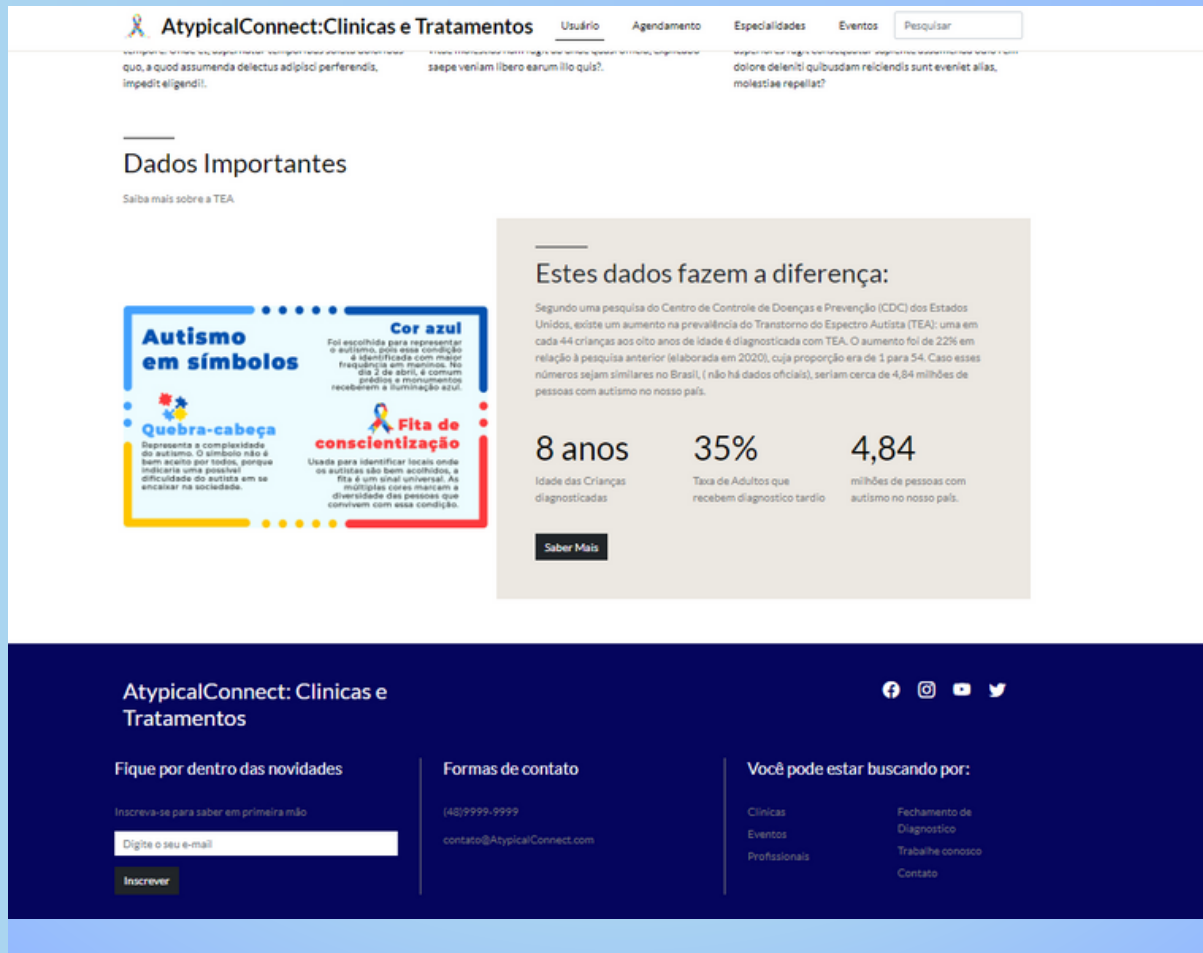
AtypicalConnect:Clinicas e Tratamentos

Usuário Agendamento Especialidades Eventos Pesquisar

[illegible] quo, a quod assumenda delectus adipisci perferendis, impedit eligendi!.

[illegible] saepe veniam libero earum illo quis?.

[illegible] dolore deleniti quibusdam reiciendis sunt eveniet alias, molestiae repellat?

Dados Importantes

Saiba mais sobre a TEA

Autismo em símbolos

Cor azul
Foi escolhida para representar o autismo, pois essa condição é identificada com maior frequência em meninos. No dia 2 de abril, é comum prédios e monumentos receberem a iluminação azul.

Quebra-cabeça
Representa a complexidade do autismo. O símbolo não é bem aceito por todos, porque indicaria uma possível dificuldade do autista em se encaixar na sociedade.

Fita de conscientização
Usada para identificar locais onde os autistas são bem acolhidos, a fita é um sinal universal. As múltiplas cores marcam a diversidade das pessoas que convivem com essa condição.

Estes dados fazem a diferença:

Segundo uma pesquisa do Centro de Controle de Doenças e Prevenção (CDC) dos Estados Unidos, existe um aumento na prevalência do Transtorno do Espectro Autista (TEA): uma em cada 44 crianças aos oito anos de idade é diagnosticada com TEA. O aumento foi de 22% em relação à pesquisa anterior (elaborada em 2020), cuja proporção era de 1 para 54. Caso esses números sejam similares no Brasil, ( não há dados oficiais), seriam cerca de 4,84 milhões de pessoas com autismo no nosso país.

8 anos
Idade das Crianças diagnosticadas

35%
Taxa de Adultos que recebem diagnostico tardio

4,84
milhões de pessoas com autismo no nosso país.

Saber Mais

AtypicalConnect: Clinicas e Tratamentos

Fique por dentro das novidades

Inscreva-se para saber em primeira mão

Digite o seu e-mail

Inscrever

Formas de contato

(48)9999-9999

contato@AtypicalConnect.com

Você pode estar buscando por:

Clinicas
Eventos
Profissionais

Fechamento de Diagnostico
Trabalhe conosco
Contato